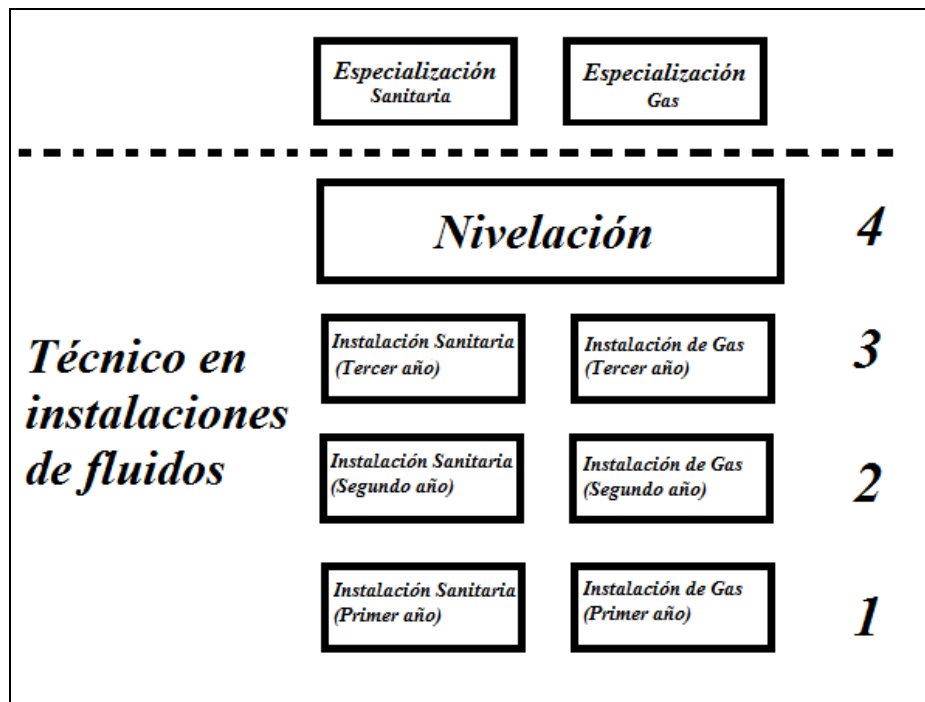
Especialización Sanitaria

Especialización Gas

Nivelación

4

Técnico en instalaciones de fluidos

Instalación Sanitaria (Tercer año)

Instalación de Gas (Tercer año)

3

Instalación Sanitaria (Segundo año)

Instalación de Gas (Segundo año)

2

Instalación Sanitaria (Primer año)

Instalación de Gas (Primer año)

1